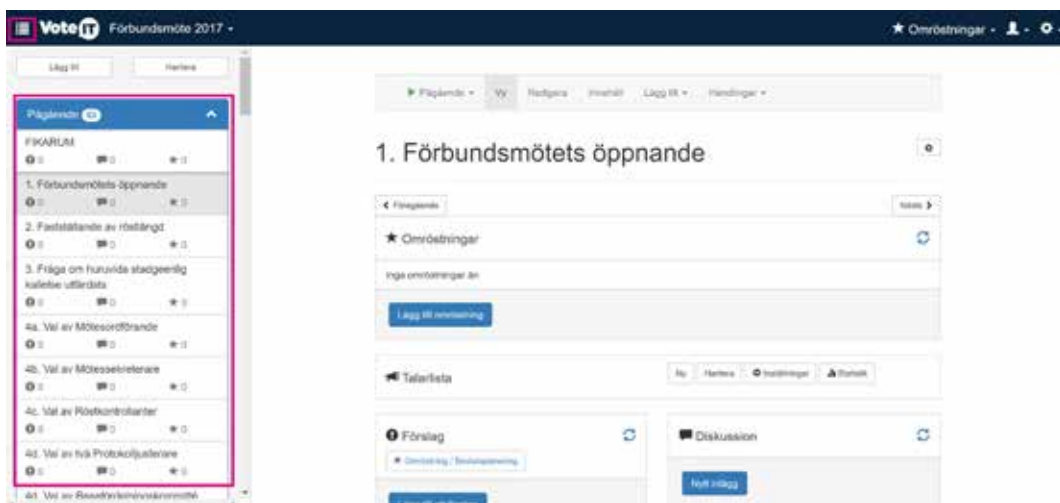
VoteIT Förbundsmöte 2017 ▾

★ Omröstningar ▾

Lägg till | Hantera

Pågående 63

FIKARUM
0 0 0

1. Förbundsmötets öppnande
0 0 0

2. Fastställande av röstlängd
0 0 0

3. Fråga om huruvida stadgeenlig kallelse utfärdats
0 0 0

4a. Val av Mötesordförande
0 0 0

4b. Val av Mötessekreterare
0 0 0

4c. Val av Rösträknare
0 0 0

4d. Val av två Protokolljusterare
0 0 0

4f. Val av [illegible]

▶ Pågående ▾ | Vy | Redigera | Innehåll | Lägg till ▾ | Handlingar ▾

1. Förbundsmötets öppnande

< Föregående | Nästa >

★ Omröstningar

Inga omröstningar än

Lägg till omröstning

Talarlista

Ny | Hantera | Inställningar | Rundelt

Förslag

Omröstning / Beslutsplanering

Diskussion

Nytt inlägg